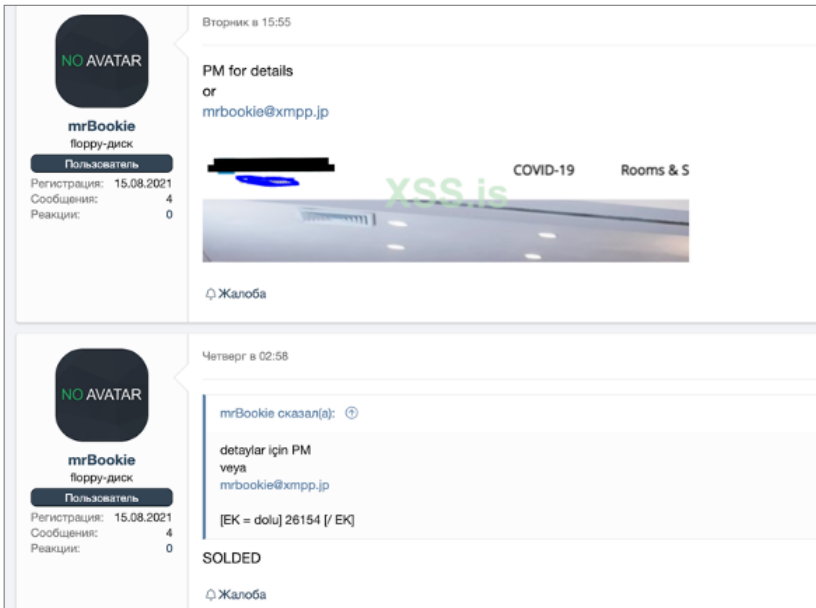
NO AVATAR
mrBookie
floppy-диск
Пользователь
Регистрация: 15.08.2021
Сообщения: 4
Реакции: 0

Вторник в 15:55

PM for details
or
mrbookie@xmpp.jp

COVID-19 Rooms & S

XSS.is

Жалоба

NO AVATAR
mrBookie
floppy-диск
Пользователь
Регистрация: 15.08.2021
Сообщения: 4
Реакции: 0

Четверг в 02:58

mrBookie сказал(а):

detaylar için PM
veya
mrbookie@xmpp.jp

[EK = dolu] 26154 [/ EK]

SOLDED

Жалоба